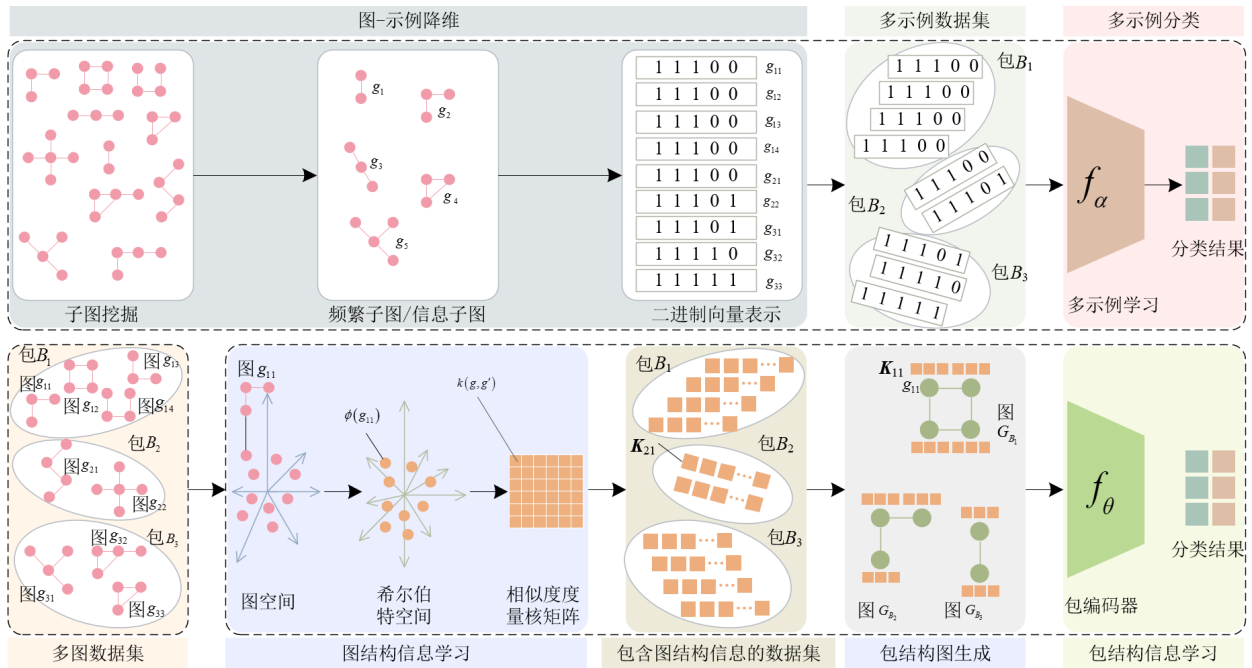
图-示例降维

多示例数据集

多示例分类

子图挖掘

$g_1$

$g_2$

$g_3$

$g_4$

$g_5$

频繁子图/信息子图

| 1 1 1 0 0 | $g_{11}$ |
|---|---|
| 1 1 1 0 0 | $g_{12}$ |
| 1 1 1 0 0 | $g_{13}$ |
| 1 1 1 0 0 | $g_{14}$ |
| 1 1 1 0 0 | $g_{21}$ |
| 1 1 1 0 1 | $g_{22}$ |
| 1 1 1 0 1 | $g_{31}$ |
| 1 1 1 1 0 | $g_{32}$ |
| 1 1 1 1 1 | $g_{33}$ |

二进制向量表示

1 1 1 0 0
1 1 1 0 0
1 1 1 0 0
1 1 1 0 0
包$B_1$

1 1 1 0 0
1 1 1 0 1
包$B_2$

1 1 1 0 1
1 1 1 1 0
1 1 1 1 1
包$B_3$

$f_\alpha$

分类结果

多示例学习

包$B_1$
图$g_{11}$
图$g_{12}$
图$g_{13}$
图$g_{14}$
包$B_2$
图$g_{21}$
图$g_{22}$
图$g_{32}$
包$B_3$
图$g_{31}$
图$g_{33}$

图$g_{11}$

$\phi(g_{11})$

$k(g,g')$

图空间

希尔伯特空间

相似度度量核矩阵

包$B_1$
$K_{21}$
包$B_2$
包$B_3$

$K_{11}$
$g_{11}$
图$G_{B_1}$
图$G_{B_2}$
图$G_{B_3}$

$f_\theta$

分类结果

包编码器

多图数据集

图结构信息学习

包含图结构信息的数据集

包结构图生成

包结构信息学习